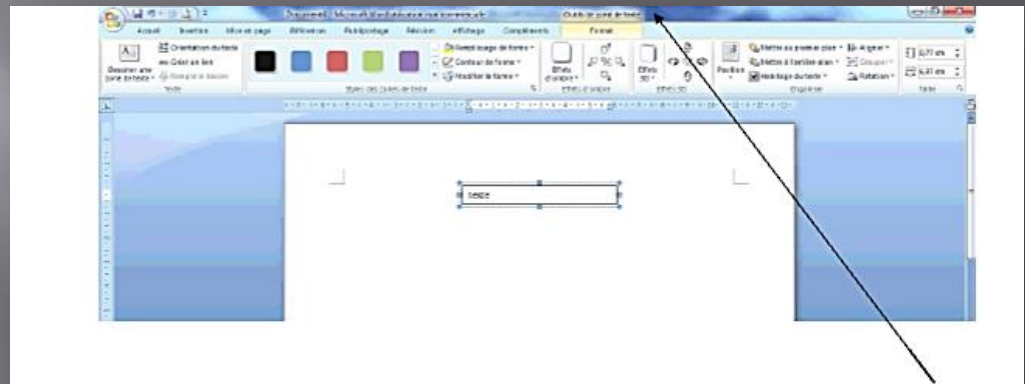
Document1 - Microsoft Word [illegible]

Outils de zone de texte

Accueil Insertion Mise en page Références Publipostage Révision Affichage Compléments

Format

Dessiner une zone de texte

Orientation du texte

Créer un lien

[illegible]

Texte

Remplissage de forme

Contour de forme

Modifier la forme

Styles des zones de texte

Effets d'ombre

Effets d'ombre

Effets 3D

Effets 3D

Position

Mettre au premier plan

Mettre à l'arrière-plan

Habillage du texte

Aligner

Grouper

Rotation

Organiser

0,77 cm

4,87 cm

Taille

texte